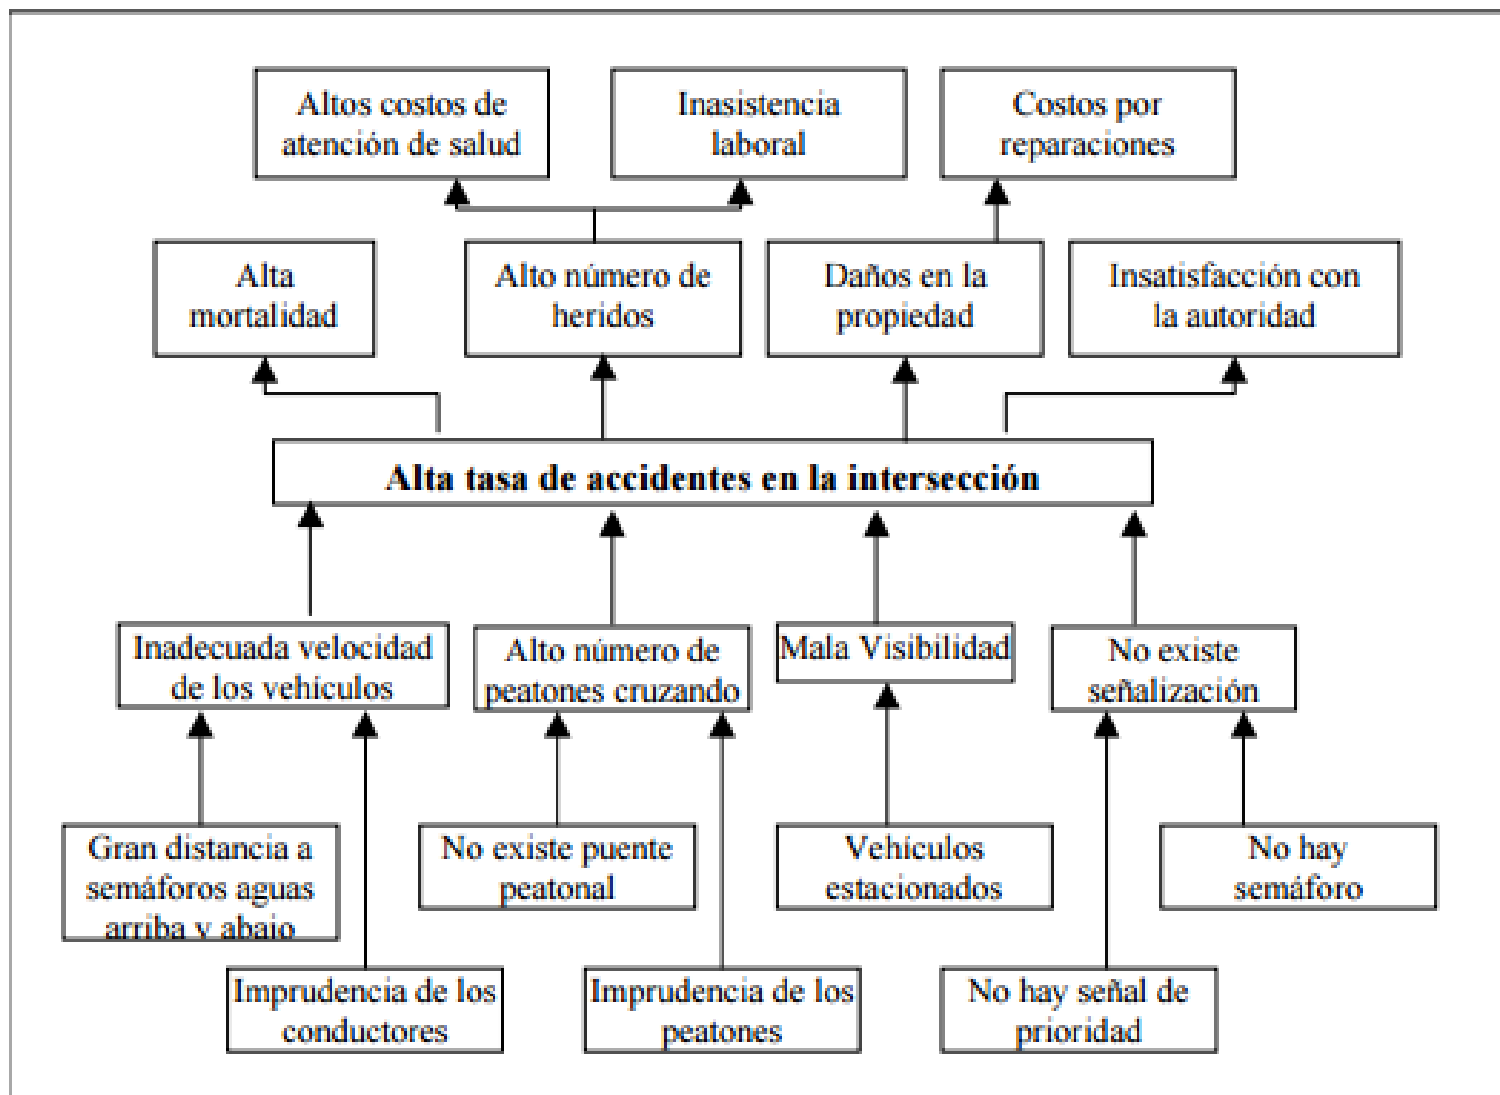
Altos costos de atención de salud

Inasistencia laboral

Costos por reparaciones

Alta mortalidad

Alto número de heridos

Daños en la propiedad

Insatisfacción con la autoridad

Alta tasa de accidentes en la intersección

Inadecuada velocidad de los vehículos

Alto número de peatones cruzando

Mala Visibilidad

No existe señalización

Gran distancia a semáforos aguas arriba y abajo

No existe puente peatonal

Vehículos estacionados

No hay semáforo

Imprudencia de los conductores

Imprudencia de los peatones

No hay señal de prioridad